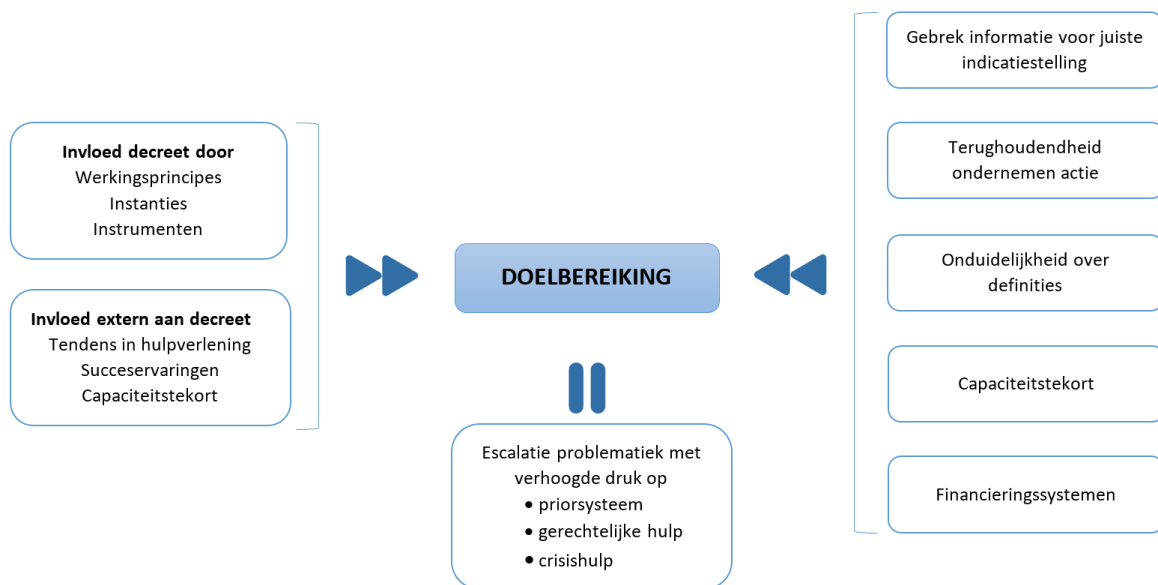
Invloed decreet door
Werkingsprincipes
Instanties
Instrumenten

Invloed extern aan decreet
Tendens in hulpverlening
Succeservaringen
Capaciteitstekort

DOELBEREIKING

Escalatie problematiek met verhoogde druk op
• priorsysteem
• gerechtelijke hulp
• crisishulp

Gebrek informatie voor juiste indicatiestelling

Terughoudendheid ondernemen actie

Onduidelijkheid over definities

Capaciteitstekort

Financieringssystemen